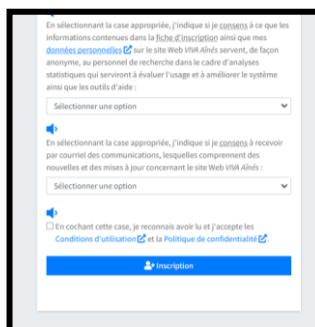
En sélectionnant la case appropriée, j'indique si je consens à ce que les informations contenues dans la fiche d'inscription ainsi que mes données personnelles sur le site Web VIVA Aînés servent, de façon anonyme, au personnel de recherche dans le cadre d'analyses statistiques qui serviront à évaluer l'usage et à améliorer le système ainsi que les outils d'aide :

Sélectionner une option

En sélectionnant la case appropriée, j'indique si je consens à recevoir par courriel des communications, lesquelles comprennent des nouvelles et des mises à jour concernant le site Web VIVA Aînés :

Sélectionner une option

En cochant cette case, je reconnais avoir lu et j'accepte les Conditions d'utilisation et la Politique de confidentialité.

Inscription